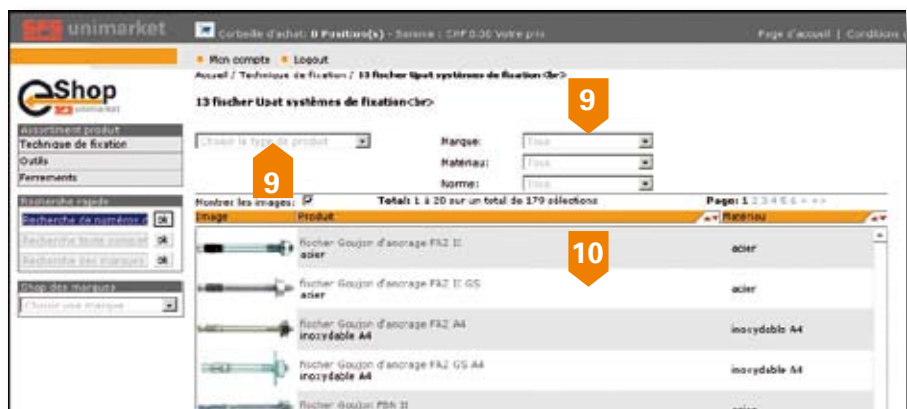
SFS unimarket

Corbeille d'achat: 0 Position(s) - Somme : CHF 0.00 Votre prix

Page d'accueil | Conditions

Mon compte Logout

Accueil / Technique de fixation / 13 fischer Upat systèmes de fixation<br>

eShop SFS unimarket

13 fischer Upat systèmes de fixation<br>

9

Assortiment produit
Technique de fixation
Outils
Ferrements

Choisir le type de produit

Marque: Tous
Matériau: Tous
Norme: Tous

9

Recherche rapide
Recherche de numéros d ok
Recherche texte concret ok
Recherche des marques ok

Montrer les images:
Total: 1 à 20 sur un total de 179 sélections
Page: 1 2 3 4 5 6 > >>

Shop des marques
Choisir une marque

| Image | Produit | Matériau |
|---|---|---|
| | fischer Goujon d'ancrage FAZ II acier | acier |
| | fischer Goujon d'ancrage FAZ II GS acier | acier |
| | fischer Goujon d'ancrage FAZ A4 inoxydable A4 | inoxydable A4 |
| | fischer Goujon d'ancrage FAZ GS A4 inoxydable A4 | inoxydable A4 |
| | fischer Goujon FBN II | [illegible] |

10